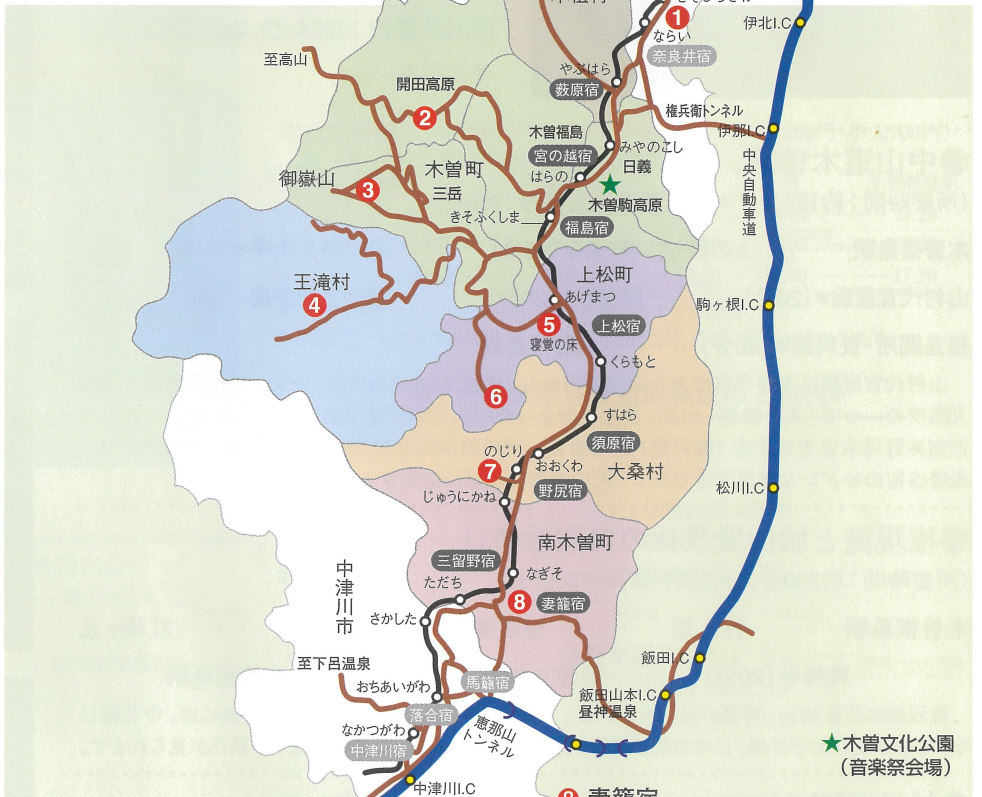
1
ならい
奈良井宿
伊北I.C
至高山
開田高原
やぶはら
薮原宿
2
権兵衛トンネル
木曽福島
伊那I.C
宮の越宿
みやのこし
中央自動車道
木曽町
日義
御嶽山
3
はらの
三岳
木曽駒高原
きそふくしま
福島宿
上松町
王滝村
4
あげまつ
駒ヶ根I.C
5
上松宿
寝覚の床
くらもと
6
すはら
須原宿
のじり
おおくわ
大桑村
7
野尻宿
松川I.C
じゅうにかね
南木曽町
三留野宿
中津川市
ただち
なぎそ
8
妻籠宿
さかした
飯田I.C
至下呂温泉
おちあいがわ
馬籠宿
飯田山本I.C
昼神温泉
落合宿
恵那山トンネル
なかつがわ
中津川宿
★木曽文化公園（音楽祭会場）
中津川I.C